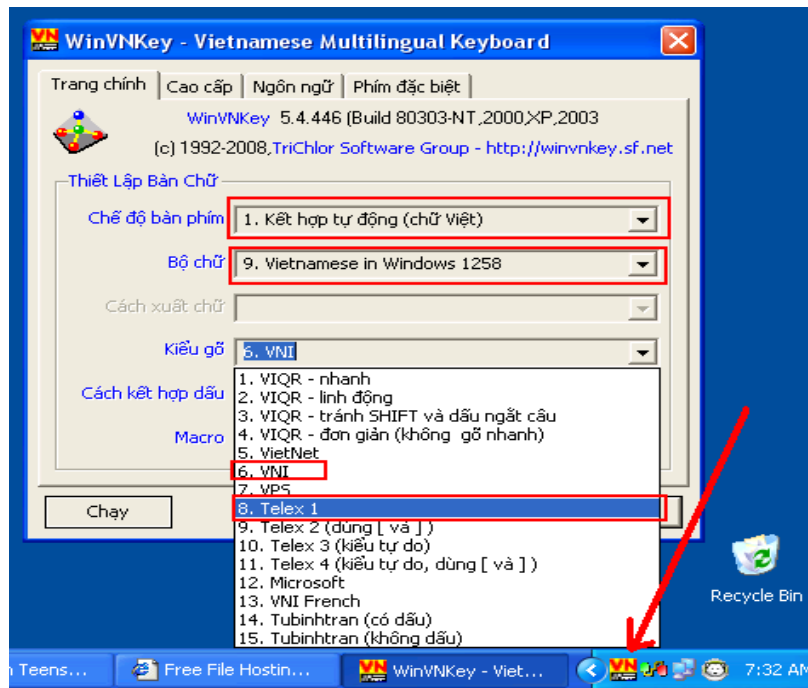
WinVNKey - Vietnamese Multilingual Keyboard

Trang chính | Cao cấp | Ngôn ngữ | Phím đặc biệt

WinVNKey 5.4.446 (Build 80303-NT,2000,XP,2003

(c) 1992-2008,TriChlor Software Group - http://winvnkey.sf.net

Thiết Lập Bàn Chữ

Chế độ bàn phím: 1. Kết hợp tự động (chữ Việt)

Bộ chữ: 9. Vietnamese in Windows 1258

Cách xuất chữ

Kiểu gõ: 6. VNI

Cách kết hợp dấu

Macro

1. VIQR - nhanh
2. VIQR - linh động
3. VIQR - tránh SHIFT và dấu ngắt câu
4. VIQR - đơn giản (không gõ nhanh)
5. VietNet
6. VNI
7. VPS
8. Telex 1
9. Telex 2 (dùng [ và ] )
10. Telex 3 (kiểu tự do)
11. Telex 4 (kiểu tự do, dùng [ và ] )
12. Microsoft
13. VNI French
14. Tubinhtran (có dấu)
15. Tubinhtran (không dấu)

Chạy

Recycle Bin

n Teens... | Free File Hostin... | WinVNKey - Viet... | 7:32 AM